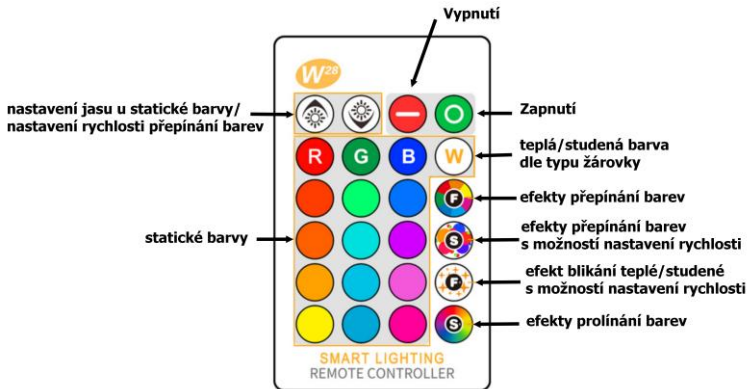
Vypnutí

W28

nastavení jasu u statické barvy/ nastavení rychlosti přepínání barev

Zapnutí

R G B W

teplá/studená barva dle typu žárovky

F

efekty přepínání barev

S

efekty přepínání barev s možností nastavení rychlosti

statické barvy

F

efekt blikání teplé/studené s možností nastavení rychlosti

S

efekty prolínání barev

SMART LIGHTING
REMOTE CONTROLLER